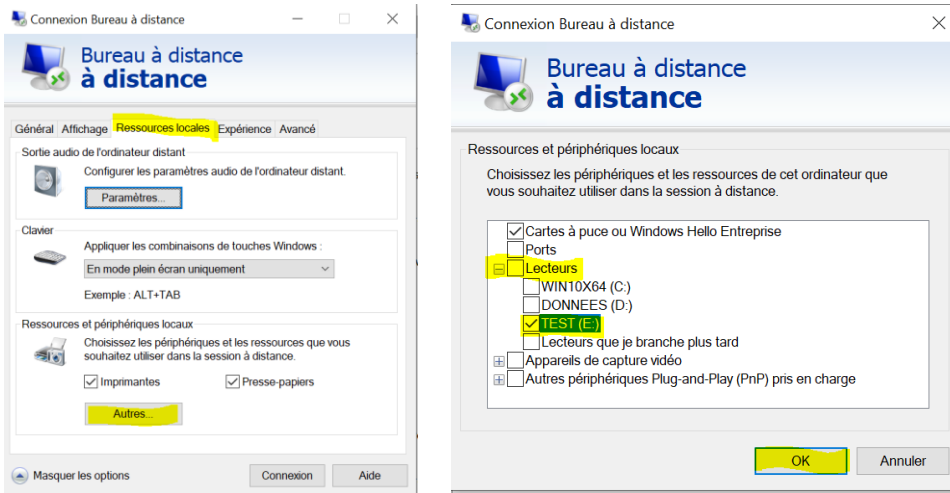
Connexion Bureau à distance

Bureau à distance
à distance

Général Affichage Ressources locales Expérience Avancé

Sortie audio de l'ordinateur distant
Configurer les paramètres audio de l'ordinateur distant.
Paramètres...

Clavier
Appliquer les combinaisons de touches Windows :
En mode plein écran uniquement
Exemple : ALT+TAB

Ressources et périphériques locaux
Choisissez les périphériques et les ressources que vous souhaitez utiliser dans la session à distance.
Imprimantes
Presse-papiers
Autres...

Masquer les options
Connexion
Aide

Connexion Bureau à distance

Bureau à distance
à distance

Ressources et périphériques locaux
Choisissez les périphériques et les ressources de cet ordinateur que vous souhaitez utiliser dans la session à distance.

Cartes à puce ou Windows Hello Entreprise
Ports
Lecteurs
WIN10X64 (C:)
DONNEES (D:)
TEST (E:)
Lecteurs que je branche plus tard
Appareils de capture vidéo
Autres périphériques Plug-and-Play (PnP) pris en charge

OK
Annuler